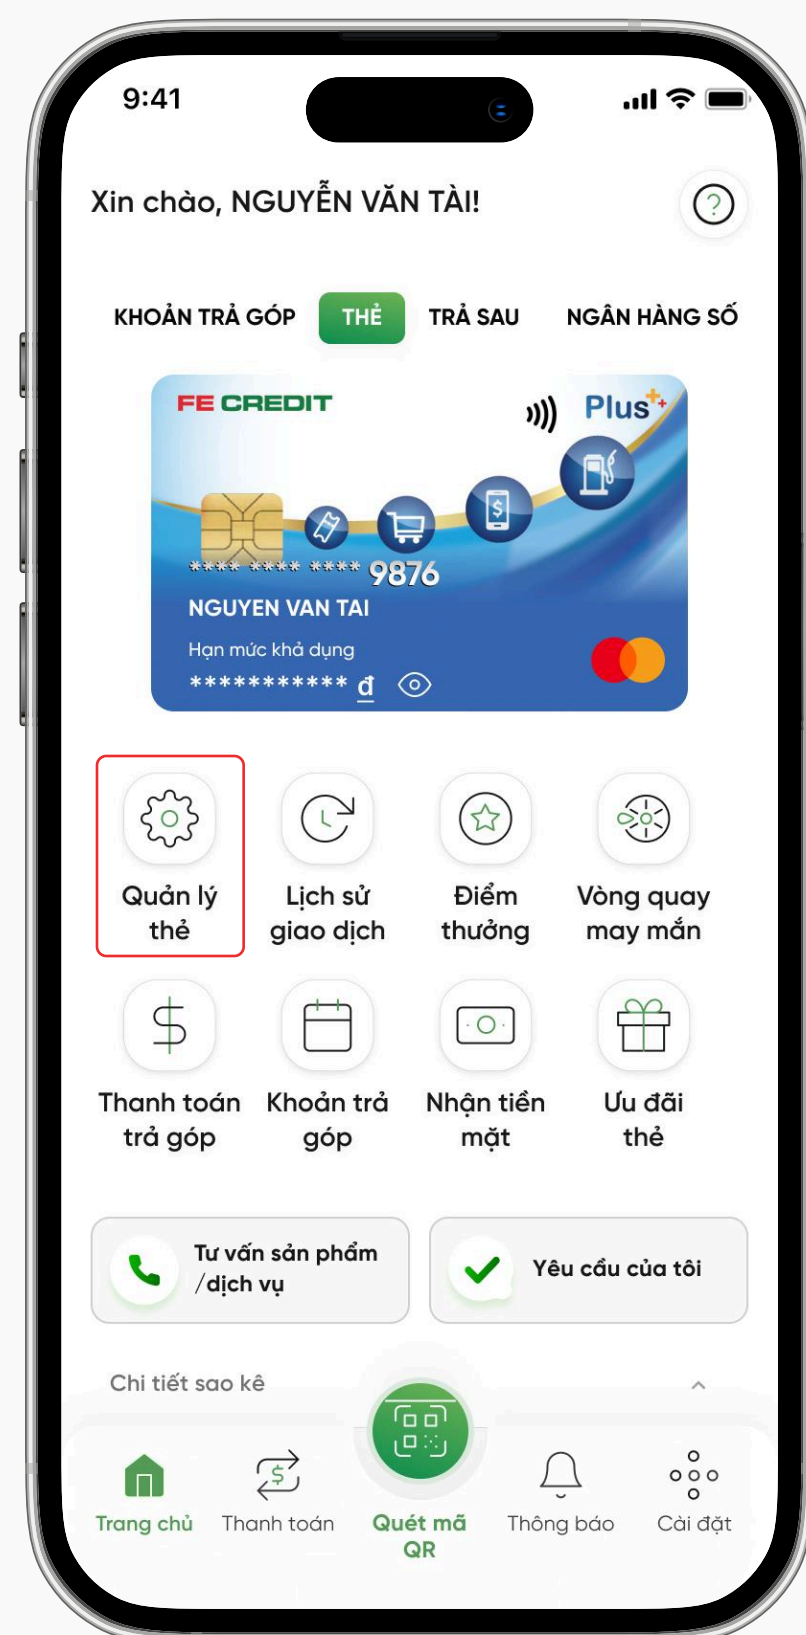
9:41

Xin chào, NGUYỄN VĂN TÀI!

?

KHOẢN TRẢ GÓP THẺ TRẢ SAU NGÂN HÀNG SỐ

FE CREDIT
Plus
**** **** **** 9876
NGUYEN VAN TAI
Hạn mức khả dụng
*********** đ

Quản lý thẻ
Lịch sử giao dịch
Điểm thưởng
Vòng quay may mắn
Thanh toán trả góp
Khoản trả góp
Nhận tiền mặt
Ưu đãi thẻ

Tư vấn sản phẩm /dịch vụ
Yêu cầu của tôi

Chi tiết sao kê

Trang chủ
Thanh toán
Quét mã QR
Thông báo
Cài đặt